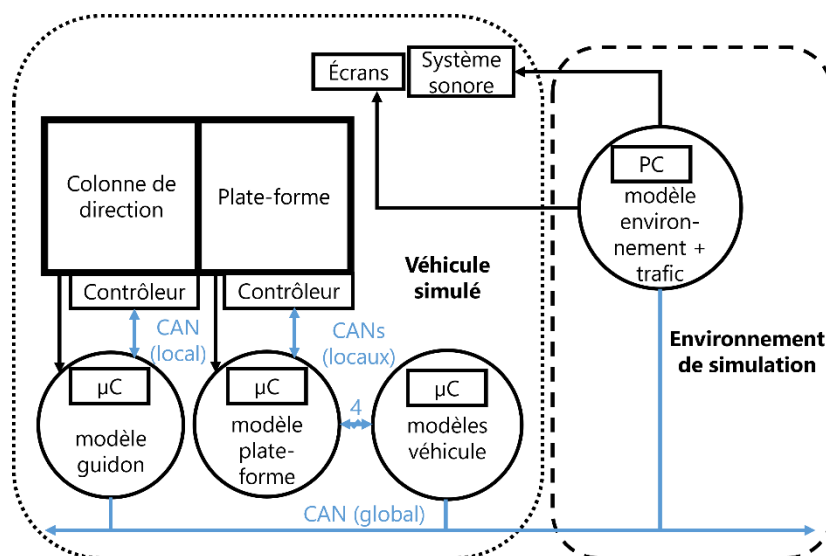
Écrans

Système sonore

Colonne de direction

Plate-forme

Contrôleur

Contrôleur

PC

modèle environnement + trafic

Véhicule simulé

CAN (local)

CANs (locaux)

Environnement de simulation

μC

modèle guidon

μC

modèle plate-forme

4

μC

modèles véhicule

CAN (global)